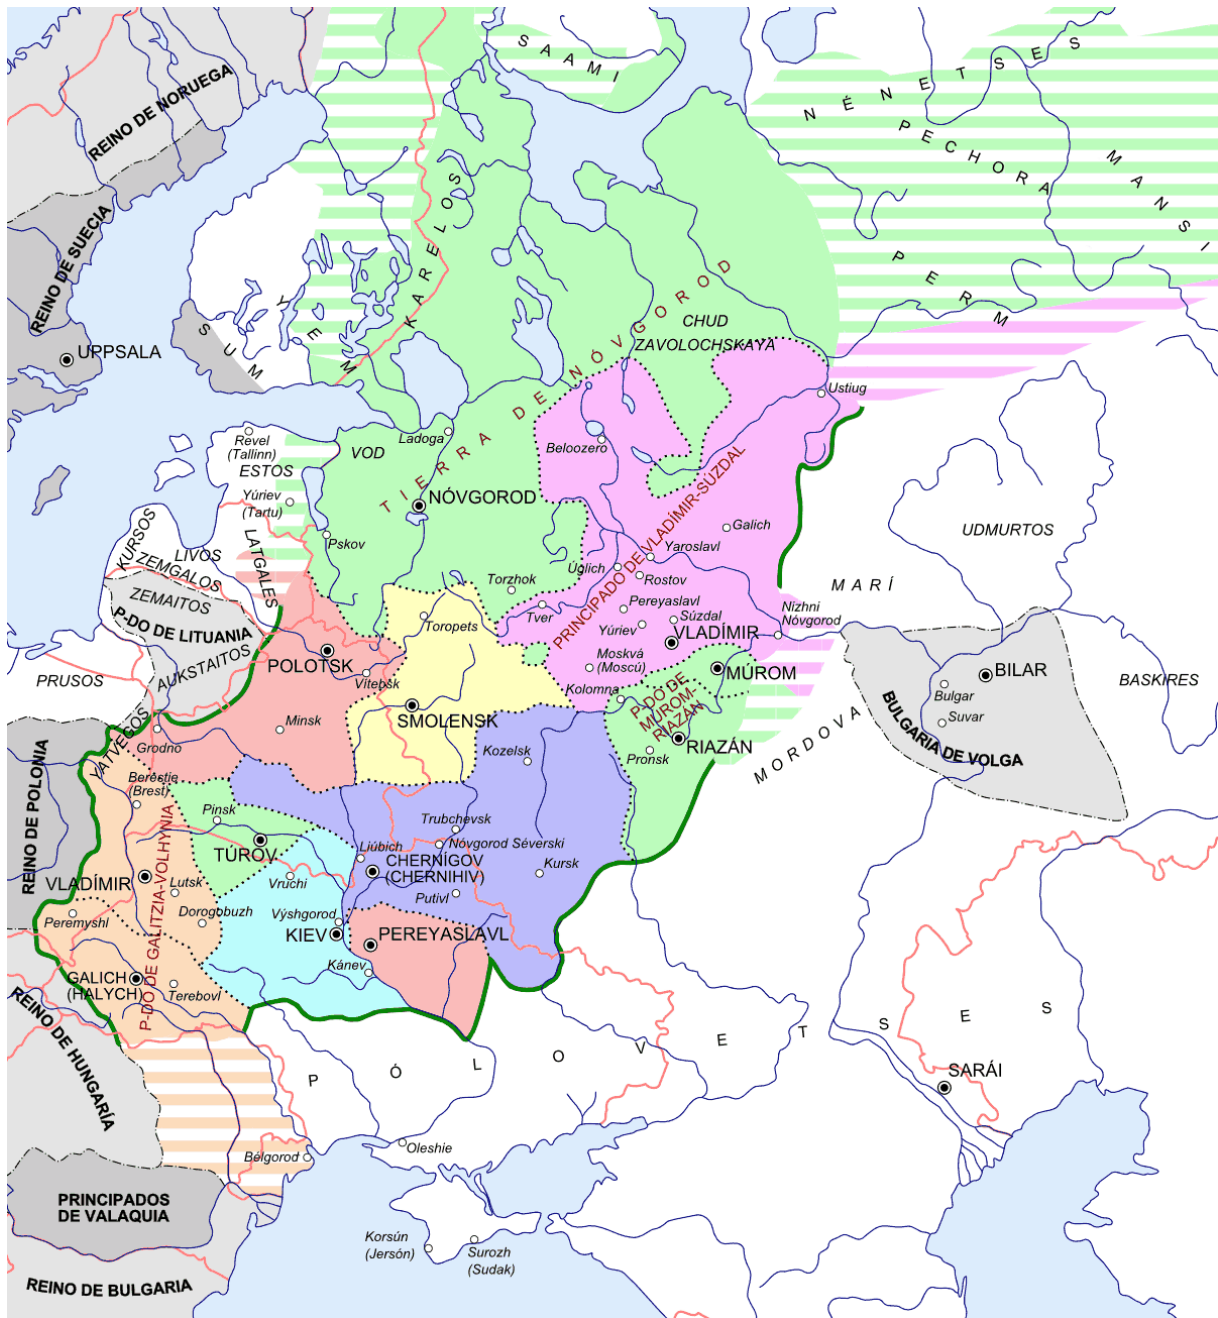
REINO DE NORUEGA
SAAMI
NÉNETSES
PECHORA
MANSI
PERM
REINO DE SUECIA
UPPSALA
SUM
YEM
KARELOS
TIERRA DE NÓVGOROD
CHUD
ZAVOLOCHSKAYA
Ustiug
Revel (Tallinn)
ESTOS
VOD
Ladoga
Beloozero
Yúriev (Tartu)
NÓVGOROD
PRINCIPADO DE VLADÍMIR-SÚZDAL
Galich
UDMURTOS
Pskov
KURSOS
LIVOS
ZEMGALOS
LATGALES
ZEMAITOS
P-DO DE LITUANIA
AUKSTAITOS
Torzhok
Úglich
Yaroslavl
Rostov
MARÍ
Pereyaslavl
Súzdal
Toropets
Tver
Yúriev
VLADÍMIR
Nizhni Nóvgorod
POLOTSK
Moskvá (Moscú)
MÚROM
BILAR
PRUSOS
Vitebsk
Kolomna
P-DO DE MÚROM-RIAZÁN
Bulgar
BASKIRES
Minsk
SMOLENSK
Suvar
Kozelsk
RIAZÁN
BULGARIA DE VOLGA
YATVEGOS
MORDOVA
REINO DE POLONIA
Grodno
Pronsk
Berestie (Brest)
Pinsk
Trubchevsk
TÚROV
Liúbich
Nóvgorod Séverski
CHERNÍGOV (CHERNIHIV)
Kursk
VLADÍMIR
Lutsk
P-DO DE GALITZIA-VOLHYNIA
Vruchi
Putivl
Peremyshl
Dorogobuzh
Výshgorod
KIEV
PEREYASLAVL
Kánev
GALICH (HALYCH)
Terebovl
REINO DE HUNGRÍA
P Ó L O V E T S E S
SARÁI
Oleshie
Bélgorod
PRINCIPADOS DE VALAQUIA
Korsún (Jersón)
Surozh (Sudak)
REINO DE BULGARIA